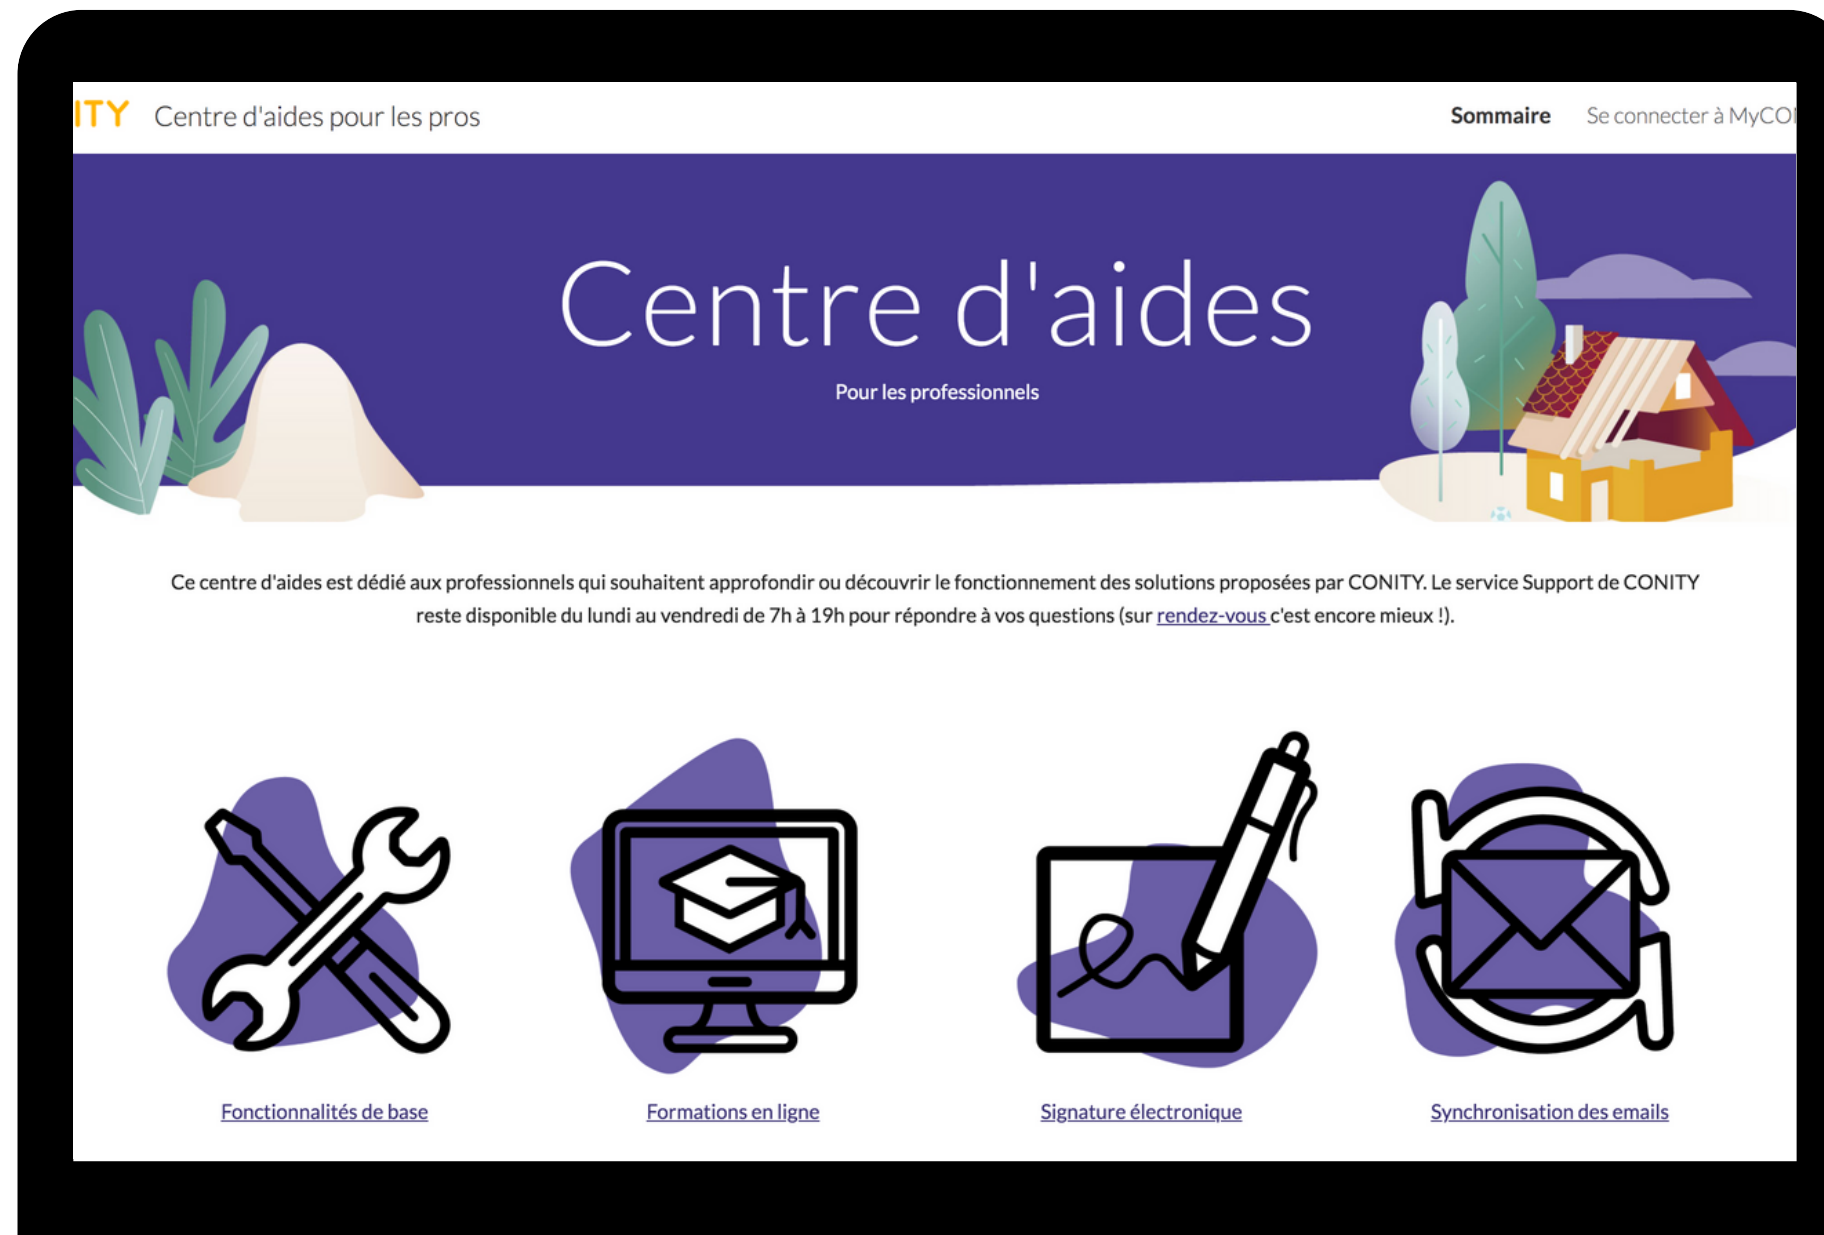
ITY Centre d'aides pour les pros

Sommaire Se connecter à MyCO

Centre d'aides

Pour les professionnels

Ce centre d'aides est dédié aux professionnels qui souhaitent approfondir ou découvrir le fonctionnement des solutions proposées par CONITY. Le service Support de CONITY reste disponible du lundi au vendredi de 7h à 19h pour répondre à vos questions (sur rendez-vous c'est encore mieux !).

Fonctionnalités de base

Formations en ligne

Signature électronique

Synchronisation des emails